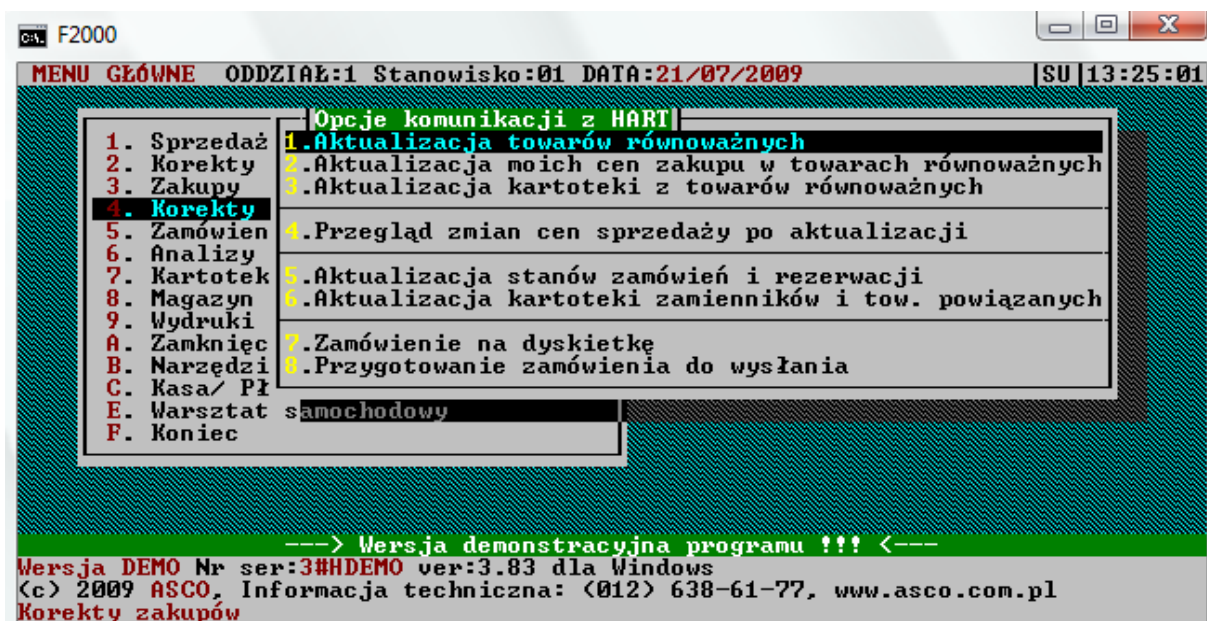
F2000

MENU GŁÓWNE ODDZIAŁ:1 Stanowisko:01 DATA:21/07/2009 |SU|13:25:01

Opcje komunikacji z HART

1. Sprzedaż
2. Korekty
3. Zakupy
4. Korekty
5. Zamówien
6. Analizy
7. Kartotek
8. Magazyn
9. Wydruki
A. Zamknięc
B. Narzędzi
C. Kasa/ Pł
E. Warsztat samochodowy
F. Koniec

1.Aktualizacja towarów równoważnych
2.Aktualizacja moich cen zakupu w towarach równoważnych
3.Aktualizacja kartoteki z towarów równoważnych
4.Przegląd zmian cen sprzedaży po aktualizacji
5.Aktualizacja stanów zamówień i rezerwacji
6.Aktualizacja kartoteki zamienników i tow. powiązanych
7.Zamówienie na dyskietkę
8.Przygotowanie zamówienia do wysłania

---> Wersja demonstracyjna programu !!! <---
Wersja DEMO Nr ser:3#HDEMO ver:3.83 dla Windows
(c) 2009 ASCO, Informacja techniczna: (012) 638-61-77, www.asco.com.pl
Korekty zakupów